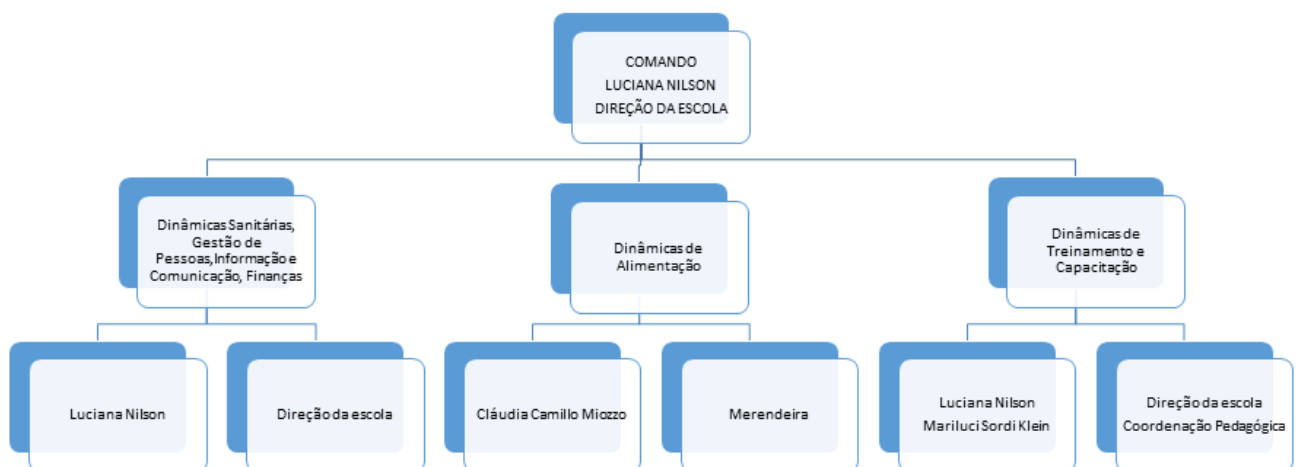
COMANDO
LUCIANA NILSON
DIREÇÃO DA ESCOLA

Dinâmicas Sanitárias, Gestão de Pessoas, Informação e Comunicação, Finanças

Dinâmicas de Alimentação

Dinâmicas de Treinamento e Capacitação

Luciana Nilson

Direção da escola

Cláudia Camillo Miozzo

Merendeira

Luciana Nilson
Mariluci Sordi Klein

Direção da escola
Coordenação Pedagógica